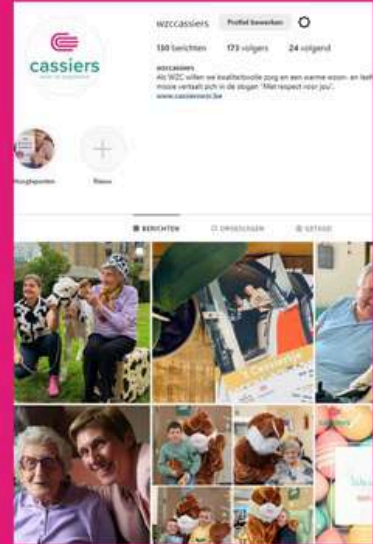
cassiers

wzccassiers Profiel bewerken

130 berichten 173 volgers 24 volgend

wzccassiers
Als WZC willen we kwaliteitsvolle zorg en een warme woon- en leef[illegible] mooie vertaalt zich in de slogan "Met respect voor jou".
www.cassierswzc.be

Hoogtepunten Nieuw

BERICHTEN OPGESLAGEN GETAGD